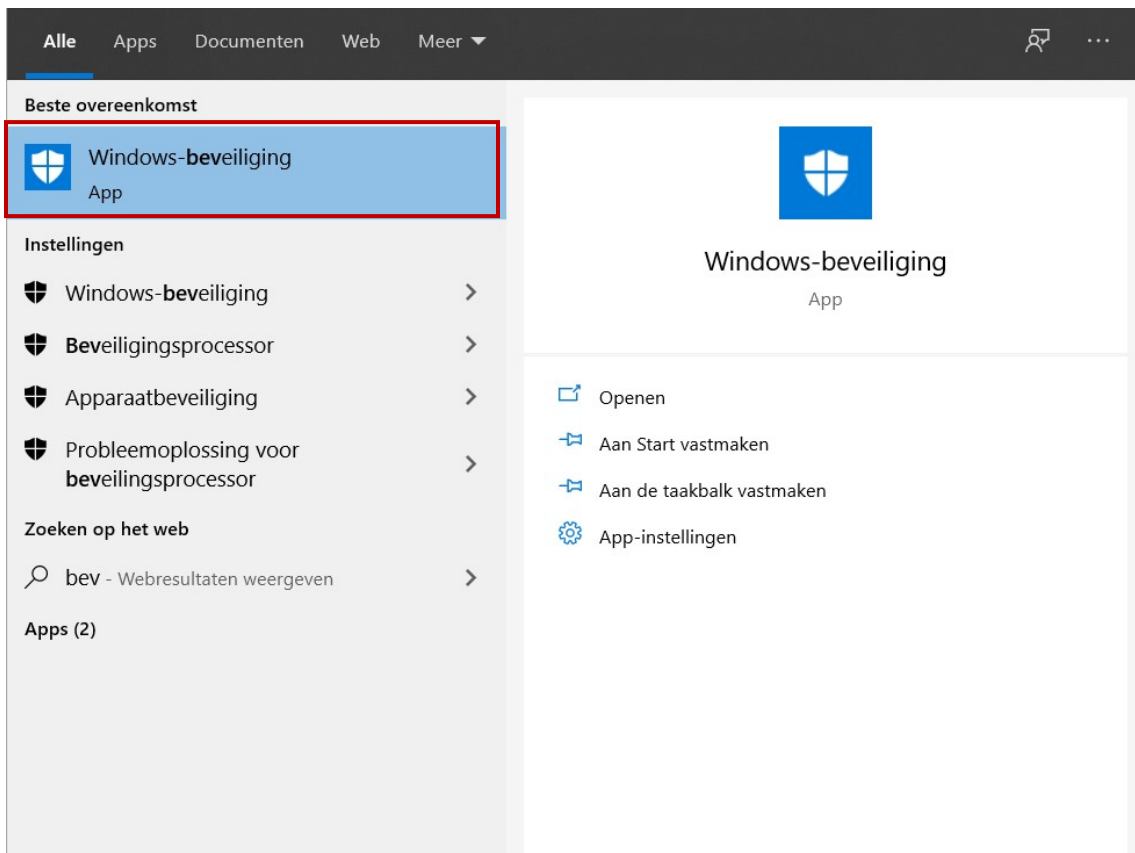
Alle Apps Documenten Web Meer ▾

...

Beste overeenkomst

Windows-beveiliging
App

Instellingen

Windows-beveiliging >

Beveiligingsprocessor >

Apparaatbeveiliging >

Probleemoplossing voor beveilingsprocessor >

Zoeken op het web

bev - Webresultaten weergeven >

Apps (2)

Windows-beveiliging
App

Openen

Aan Start vastmaken

Aan de taakbalk vastmaken

App-instellingen